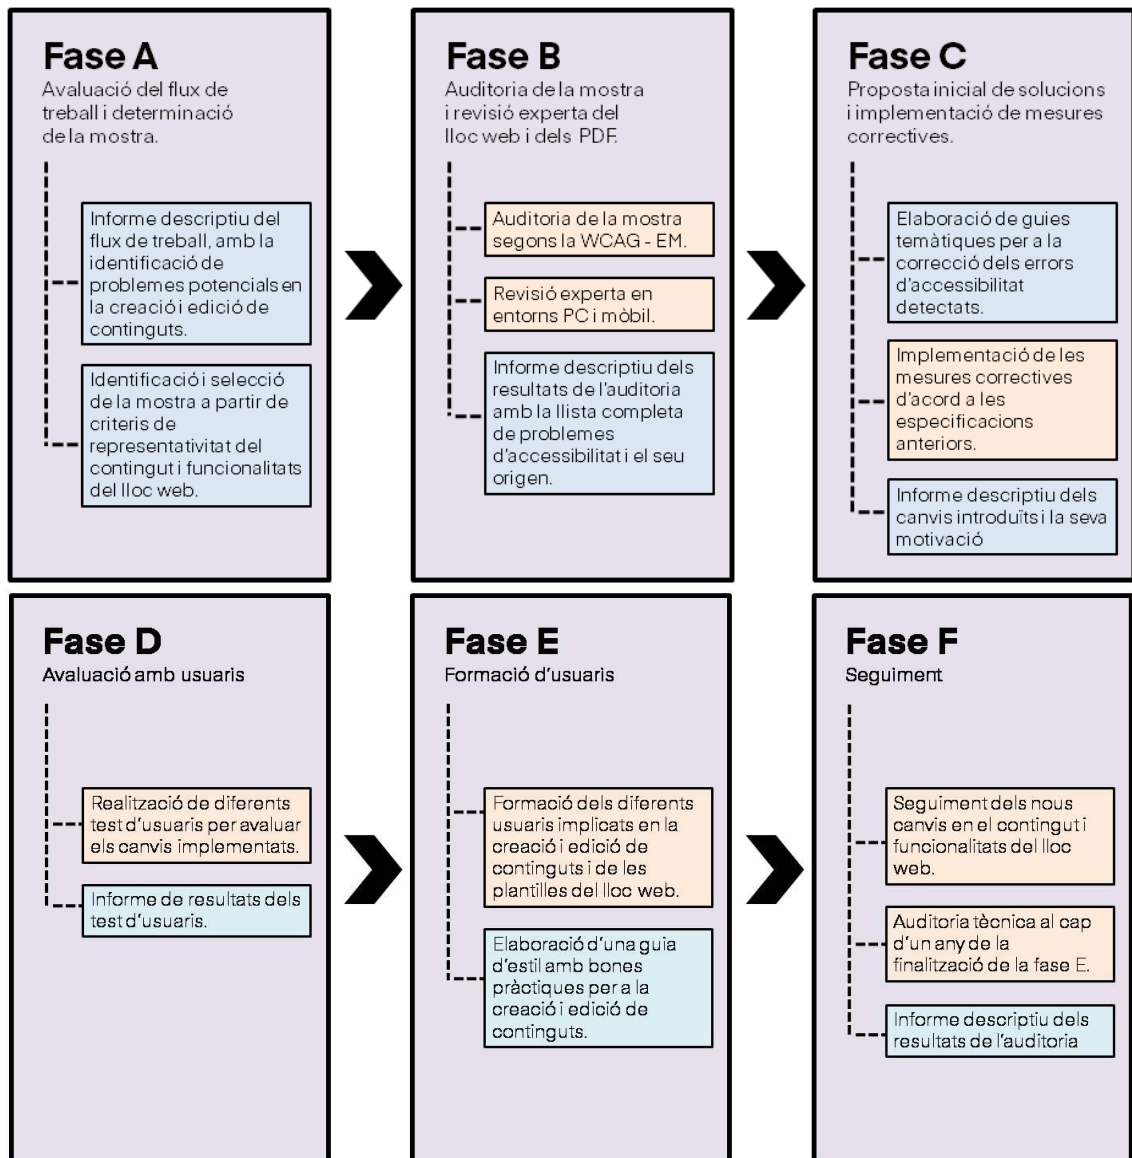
Fase A
Avaluació del flux de treball i determinació de la mostra.

Informe descriptiu del flux de treball, amb la identificació de problemes potencials en la creació i edició de continguts.

Identificació i selecció de la mostra a partir de criteris de representativitat del contingut i funcionalitats del lloc web.

Fase B
Auditoria de la mostra i revisió experta del lloc web i dels PDF.

Auditoria de la mostra segons la WCAG - EM.

Revisió experta en entorns PC i mòbil.

Informe descriptiu dels resultats de l'auditoria amb la llista completa de problemes d'accessibilitat i el seu origen.

Fase C
Proposta inicial de solucions i implementació de mesures correctives.

Elaboració de guies temàtiques per a la correcció dels errors d'accessibilitat detectats.

Implementació de les mesures correctives d'acord a les especificacions anteriors.

Informe descriptiu dels canvis introduïts i la seva motivació

Fase D
Avaluació amb usuaris

Realització de diferents test d'usuaris per avaluar els canvis implementats.

Informe de resultats dels test d'usuaris.

Fase E
Formació d'usuaris

Formació dels diferents usuaris implicats en la creació i edició de continguts i de les plantilles del lloc web.

Elaboració d'una guia d'estil amb bones pràctiques per a la creació i edició de continguts.

Fase F
Seguiment

Seguiment dels nous canvis en el contingut i funcionalitats del lloc web.

Auditoria tècnica al cap d'un any de la finalització de la fase E.

Informe descriptiu dels resultats de l'auditoria